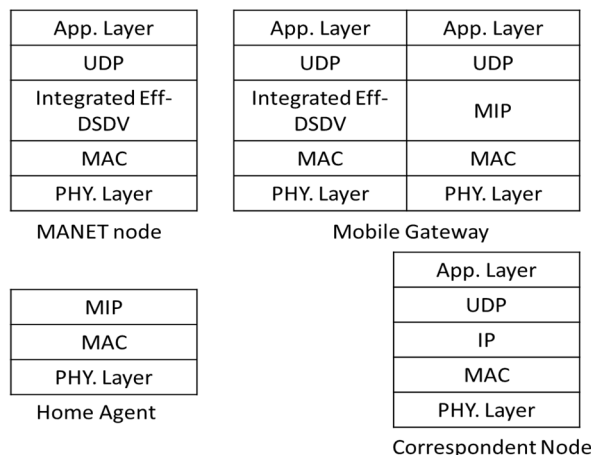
| App. Layer |
|---|
| UDP |
| Integrated Eff-DSDV |
| MAC |
| PHY. Layer |

MANET node

| App. Layer | App. Layer |
|---|---|
| UDP | UDP |
| Integrated Eff-DSDV | MIP |
| MAC | MAC |
| PHY. Layer | PHY. Layer |

Mobile Gateway

| MIP |
|---|
| MAC |
| PHY. Layer |

Home Agent

| App. Layer |
|---|
| UDP |
| IP |
| MAC |
| PHY. Layer |

Correspondent Node